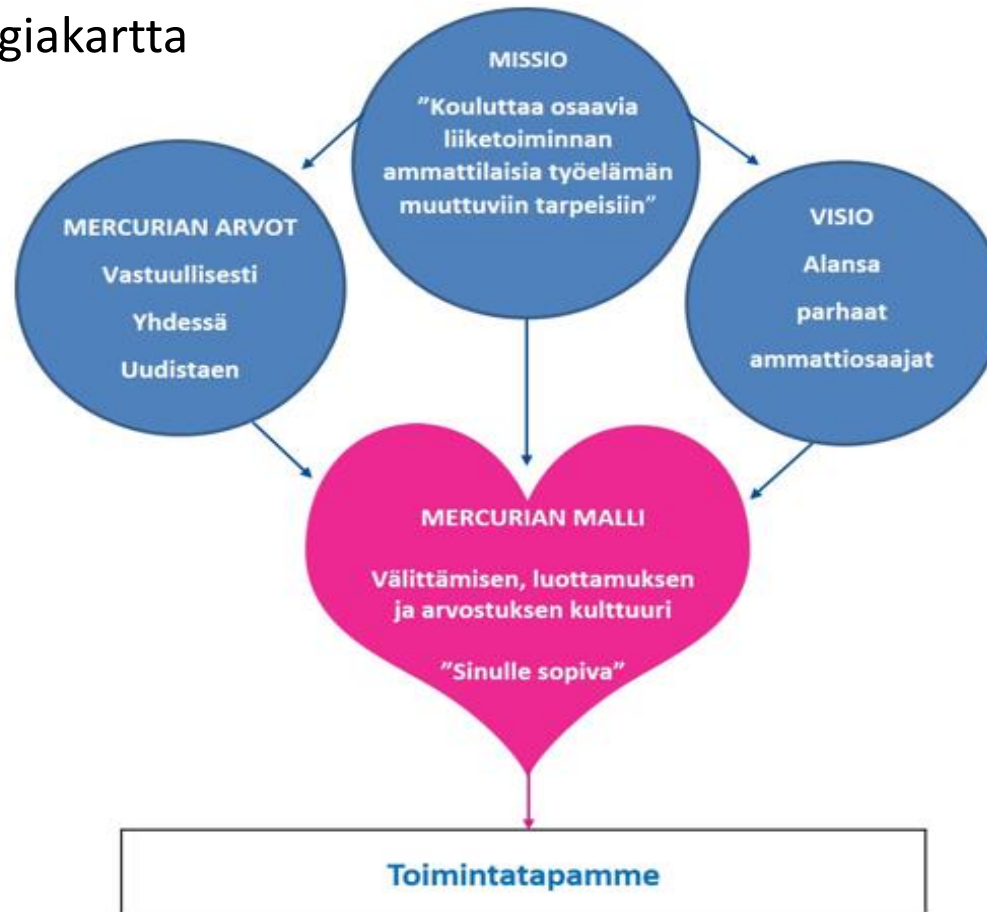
giakartta

MISSIO
”Kouluttaa osaavia liiketoiminnan ammattilaisia työelämän muuttuviin tarpeisiin”

MERCURIAN ARVOT
Vastuullisesti
Yhdessä
Uudistaen

VISIO
Alansa parhaat ammattiosaajat

MERCURIAN MALLI
Välittämisen, luottamuksen ja arvostuksen kulttuuri
”Sinulle sopiva”

Toimintatapamme